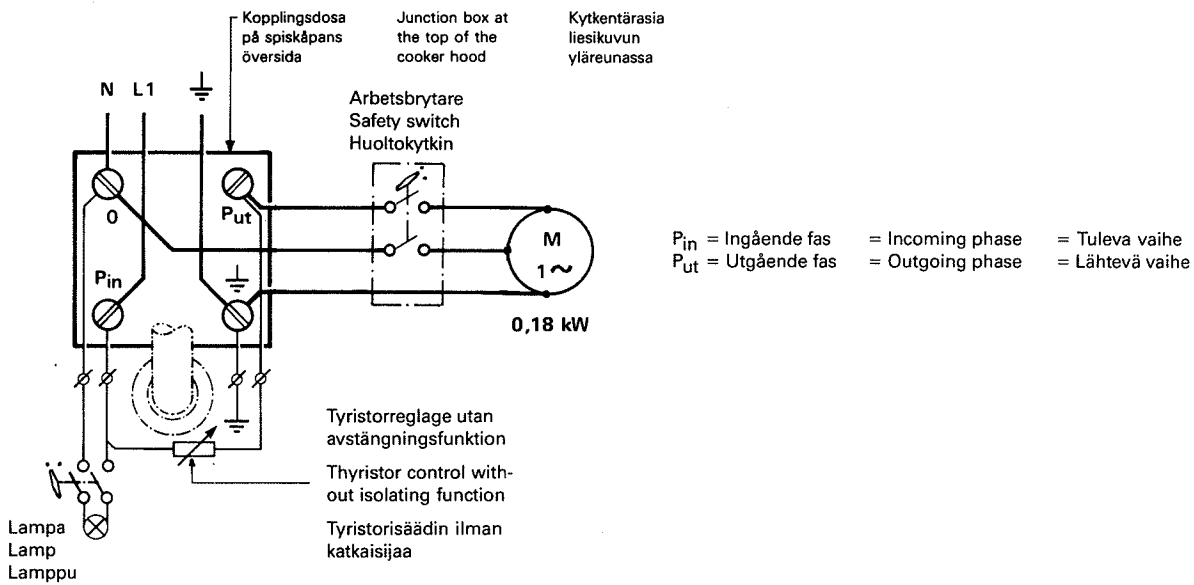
Kopplingsdosa på spiskåpans översida

Junction box at the top of the cooker hood

Kytkentärasia liesikuvun yläreunassa

N L1

Arbetsbrytare
Safety switch
Huoltokytkin

0

$P_{ut}$

$P_{in}$

M
1~

0,18 kW

$P_{in}$ = Ingående fas = Incoming phase = Tuleva vaihe
$P_{ut}$ = Utgående fas = Outgoing phase = Lähtevä vaihe

Tyristorreglage utan avstängningsfunktion

Thyristor control without isolating function

Tyristorisäädin ilman katkaisijaa

Lampa
Lamp
Lamppu